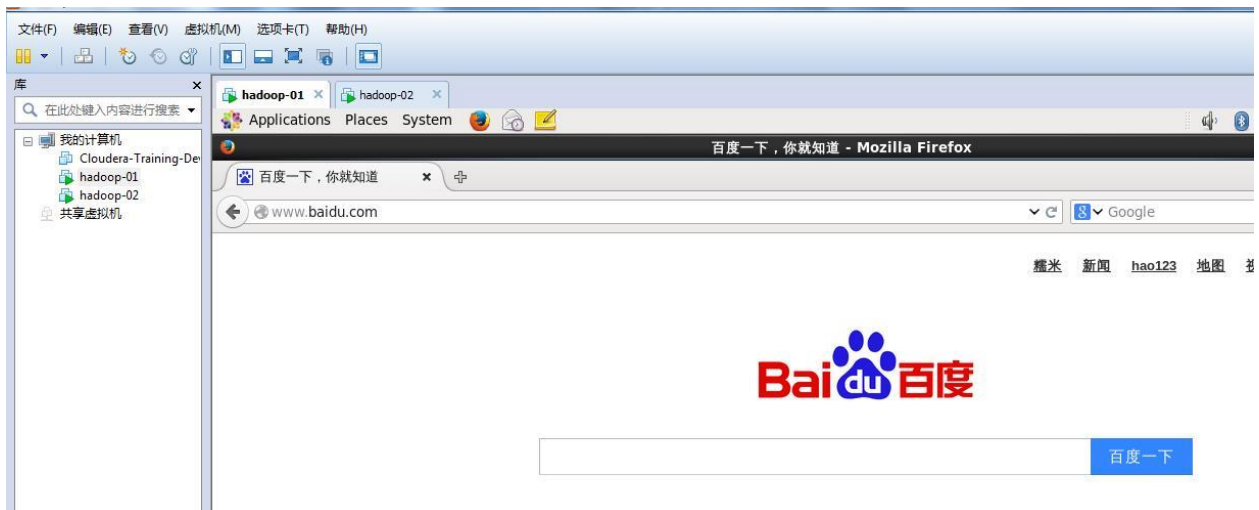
文件(F) 编辑(E) 查看(V) 虚拟机(M) 选项卡(T) 帮助(H)

库
在此处键入内容进行搜索
我的计算机
Cloudera-Training-De
hadoop-01
hadoop-02
共享虚拟机

hadoop-01
hadoop-02

Applications Places System

百度一下，你就知道 - Mozilla Firefox

百度一下，你就知道

www.baidu.com

Google

糯米 新闻 hao123 地图 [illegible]

Bai du 百度

百度一下